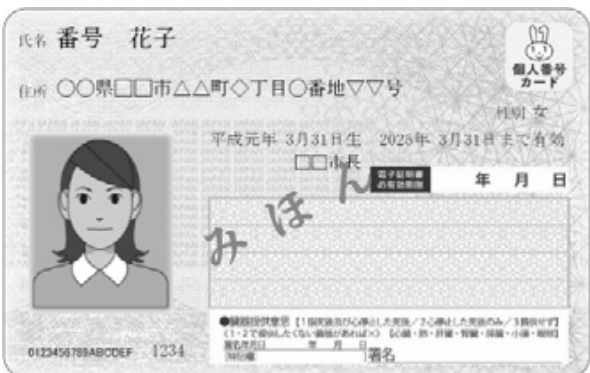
氏名 番号 花子

住所 ○○県□□市△△町◇丁目○番地▽▽号

個人番号カード

性別 女

平成元年 3月31日生 2025年 3月31日まで有効

□□市長

電子証明書の有効期限 年 月 日

みほん

●臓器提供意思 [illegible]

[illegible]

署名年月日 年 月 日

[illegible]

署名

0123456789ABCDEF 1234